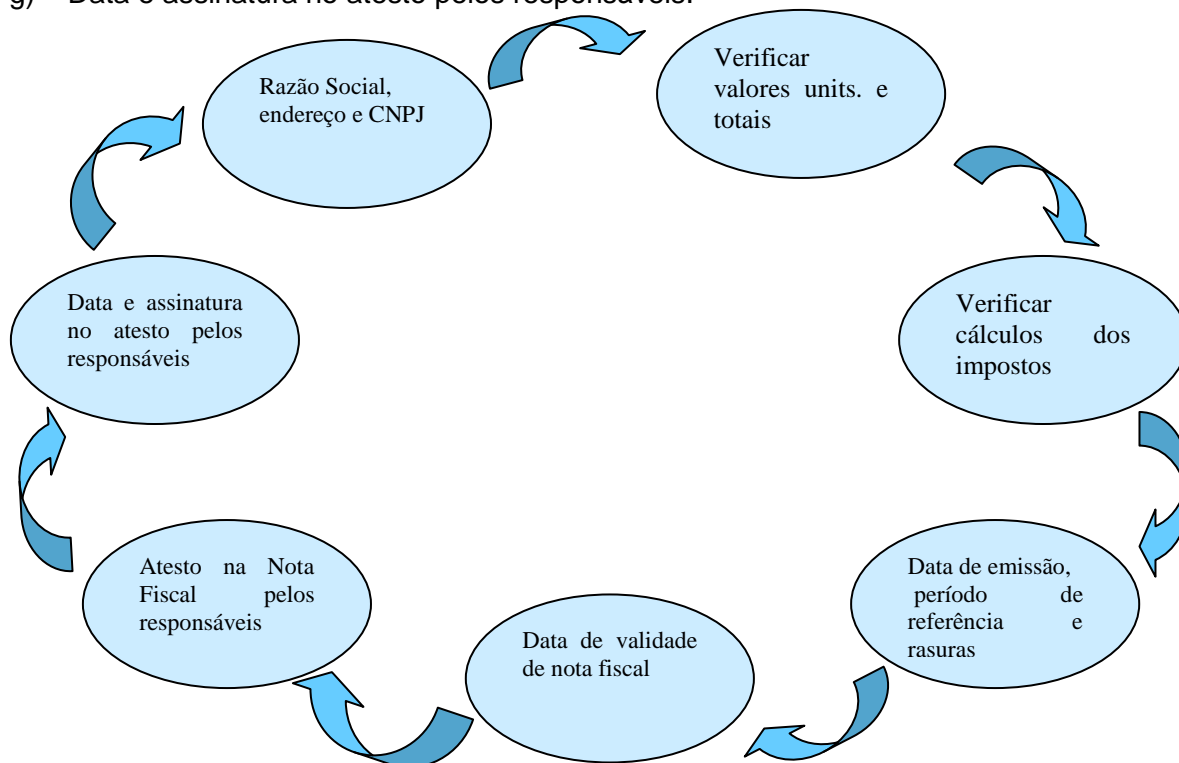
g) Data e assinatura no atesto pelos responsáveis.

Razão Social, endereço e CNPJ

Verificar valores units. e totais

Verificar cálculos dos impostos

Data de emissão, período de referência e rasuras

Data de validade de nota fiscal

Atesto na Nota Fiscal pelos responsáveis

Data e assinatura no atesto pelos responsáveis